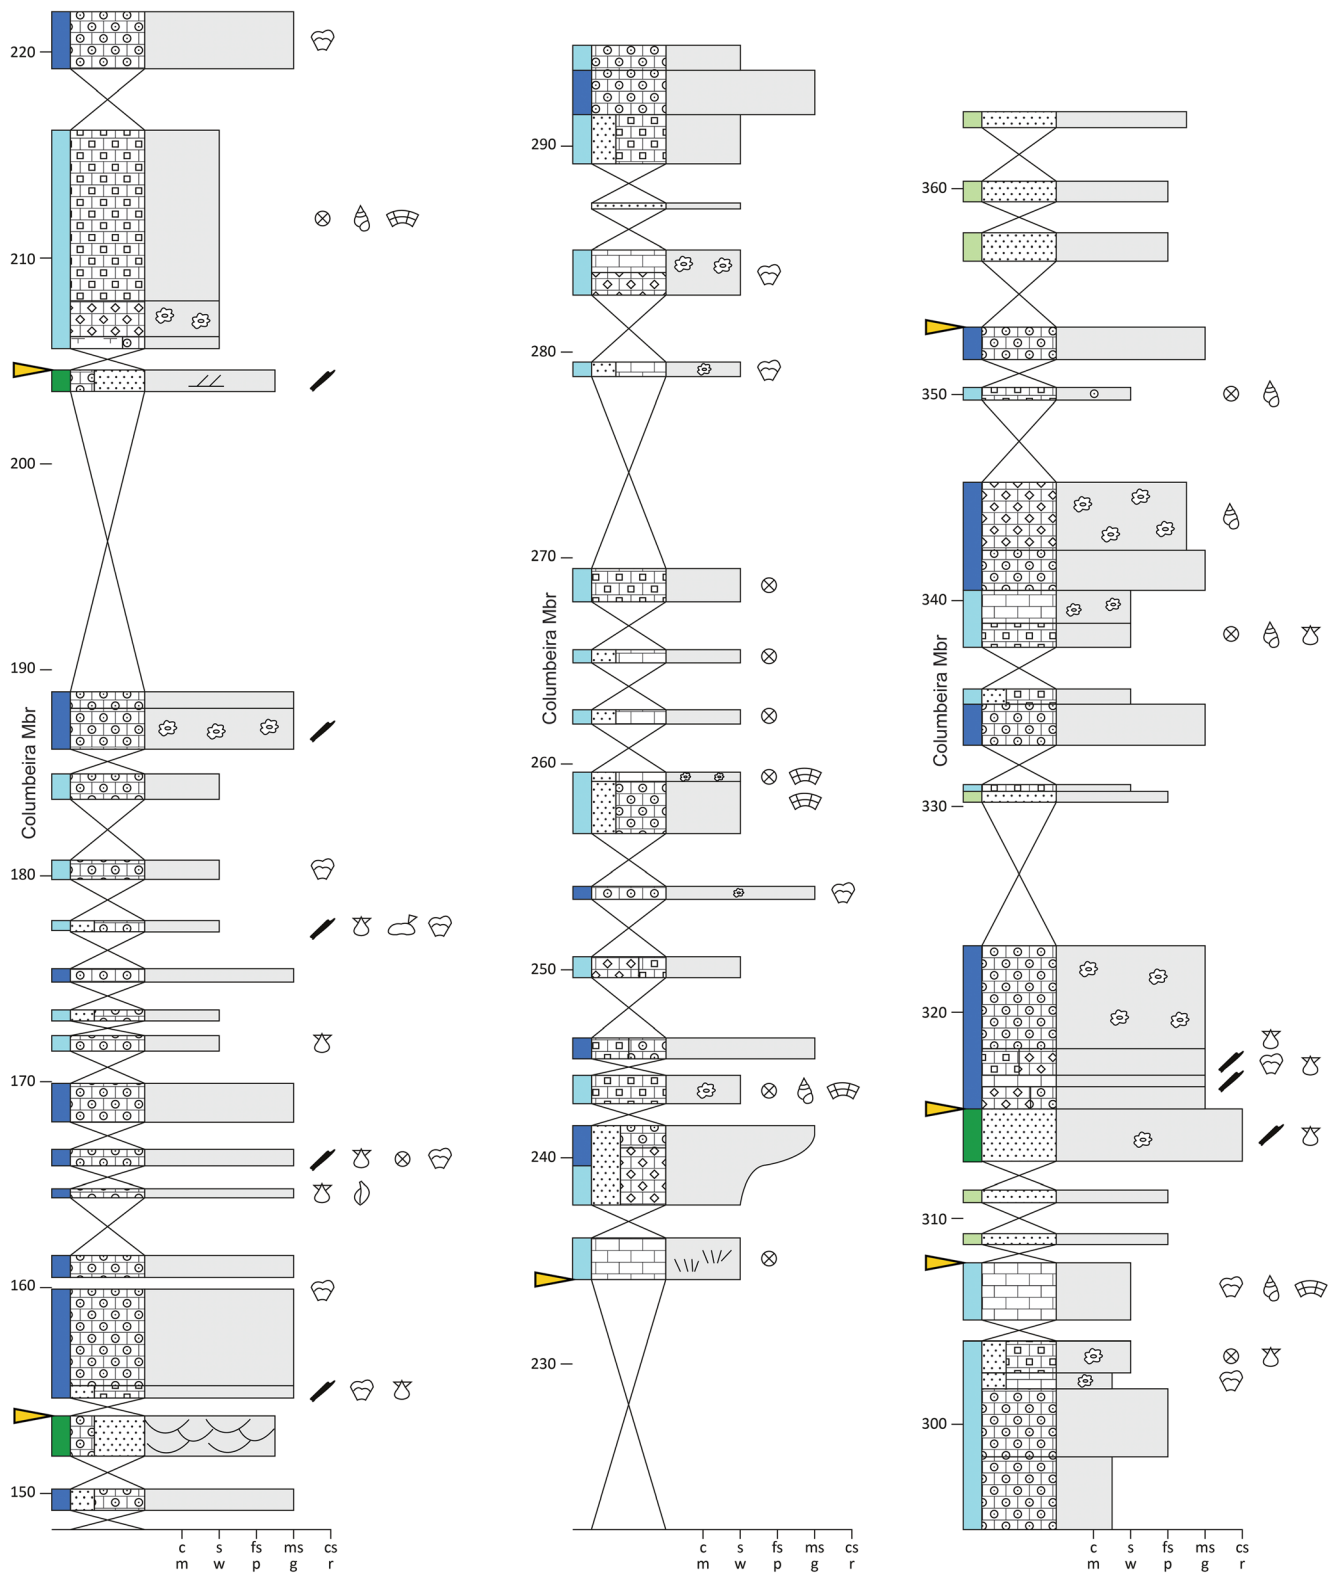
220
210
200
190
180
170
160
150
Columbeira Mbr
c m
s w
fs p
ms g
cs r

290
280
270
260
250
240
230
Columbeira Mbr
c m
s w
fs p
ms g
cs r

360
350
340
330
320
310
300
Columbeira Mbr
c m
s w
fs p
ms g
cs r